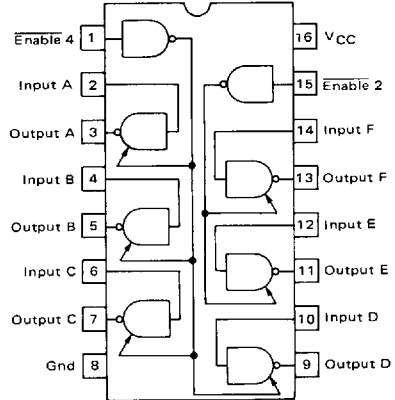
$\overline{\text{Enable 4}}$ 1
Input A 2
Output A 3
Input B 4
Output B 5
Input C 6
Output C 7
Gnd 8
16 $V_{CC}$
15 $\overline{\text{Enable 2}}$
14 Input F
13 Output F
12 Input E
11 Output E
10 Input D
9 Output D